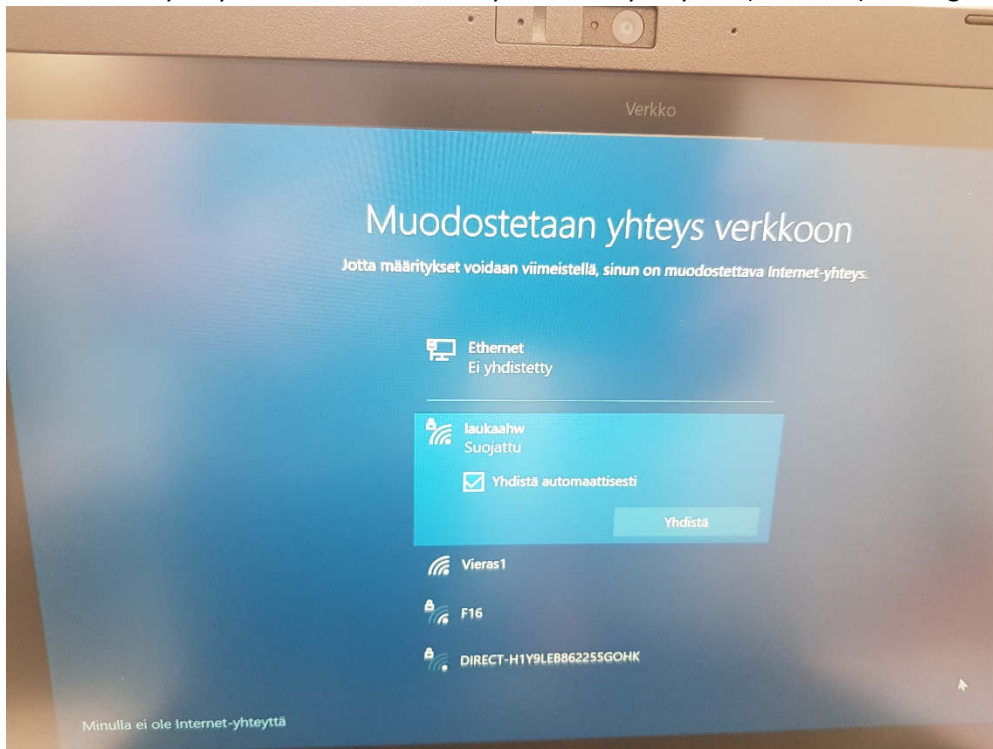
Verkko

Muodostetaan yhteys verkkoon

Jotta määritykset voidaan viimeistellä, sinun on muodostettava Internet-yhteys.

Ethernet
Ei yhdistetty

laukaahw
Suojattu

Yhdistä automaattisesti

Yhdistä

Vieras1

F16

DIRECT-H1Y9LEB862255GOHK

Minulla ei ole Internet-yhteyttä